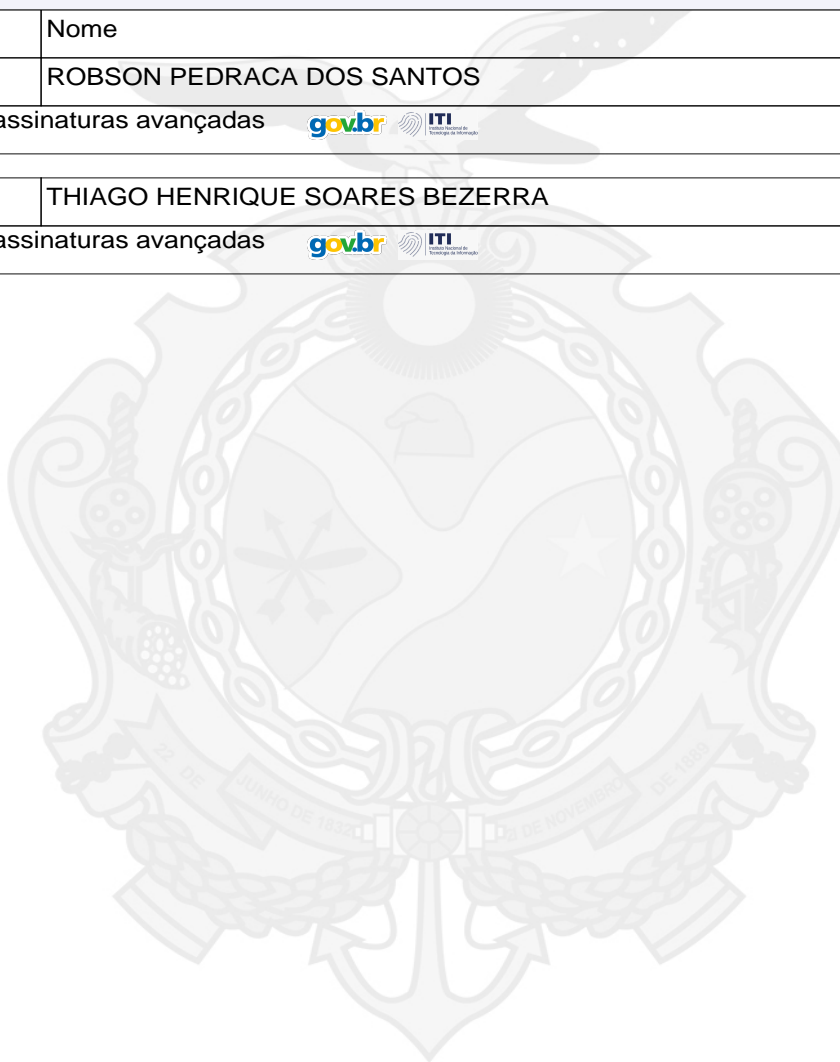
Nome

ROBSON PEDRACA DOS SANTOS

assinaturas avançadas gov.br ITI Instituto Nacional de Tecnologia da Informação

THIAGO HENRIQUE SOARES BEZERRA

assinaturas avançadas gov.br ITI Instituto Nacional de Tecnologia da Informação

22 DE JUNHO DE 1832 21 DE NOVEMBRO DE 1889